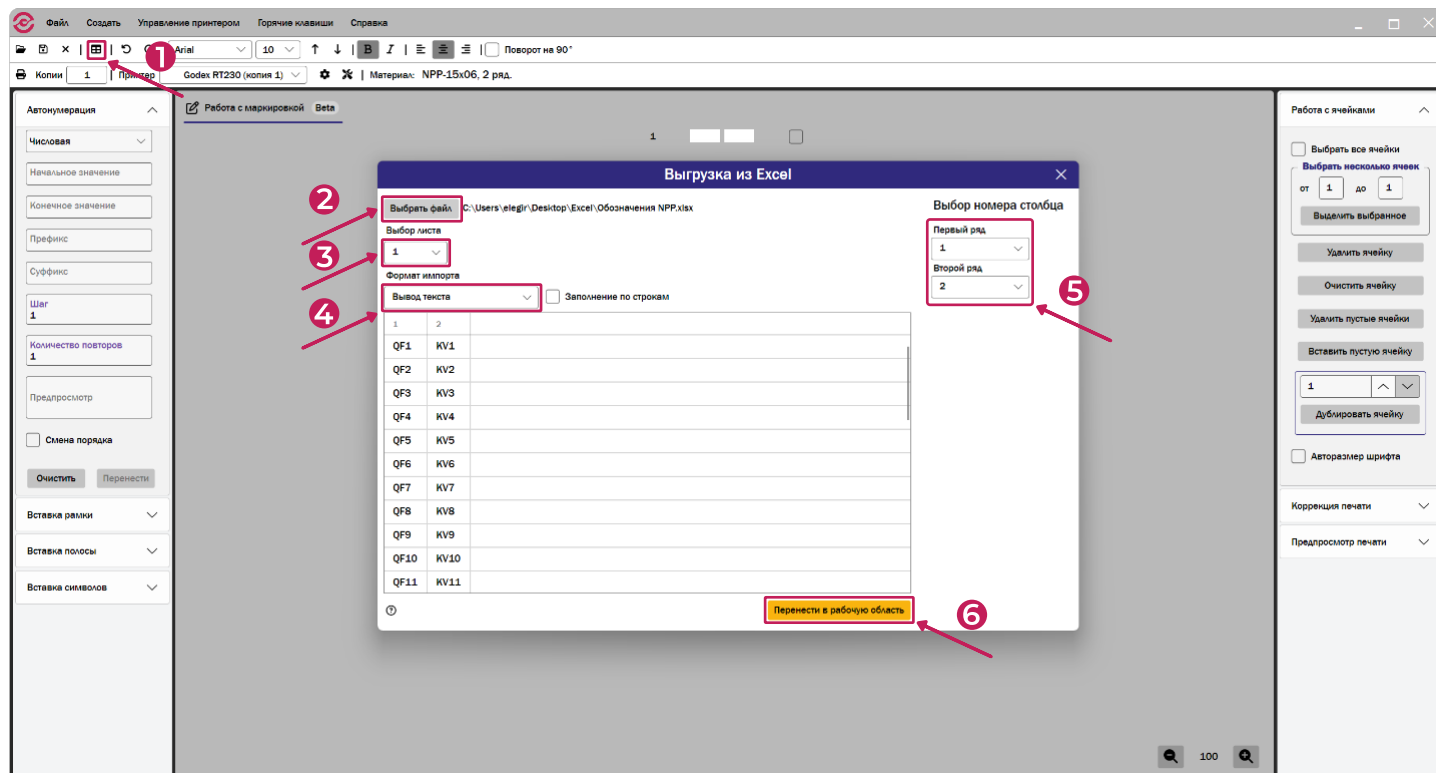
Файл Создать Управление принтером Горячие клавиши Справка

Arial 10 B I Поворот на 90°

Копии 1 Принтер Godex RT230 (копия 1) Материал: NPP-15x06, 2 ряд.

1

Автонумерация
Числовая
Начальное значение
Конечное значение
Префикс
Суффикс
Шаг
1
Количество повторов
1
Предпросмотр
Смена порядка
Очистить Перенести
Вставка рамки
Вставка полосы
Вставка символов

Работа с маркировкой Beta

1

Выгрузка из Excel

2

Выбрать файл C:\Users\elegir\Desktop\Excel\Обозначения NPP.xlsx

Выбор листа

3

1

Формат импорта

4

Вывод текста Заполнение по строкам

| 1 | 2 |
|---|---|
| QF1 | KV1 |
| QF2 | KV2 |
| QF3 | KV3 |
| QF4 | KV4 |
| QF5 | KV5 |
| QF6 | KV6 |
| QF7 | KV7 |
| QF8 | KV8 |
| QF9 | KV9 |
| QF10 | KV10 |
| QF11 | KV11 |

Выбор номера столбца
Первый ряд
1
Второй ряд
2

5

Перенести в рабочую область

6

Работа с ячейками
Выбрать все ячейки
Выбрать несколько ячеек
от 1 до 1
Выделить выбранное
Удалить ячейку
Очистить ячейку
Удалить пустые ячейки
Вставить пустую ячейку
1
Дублировать ячейку
Авторазмер шрифта
Коррекция печати
Предпросмотр печати

100